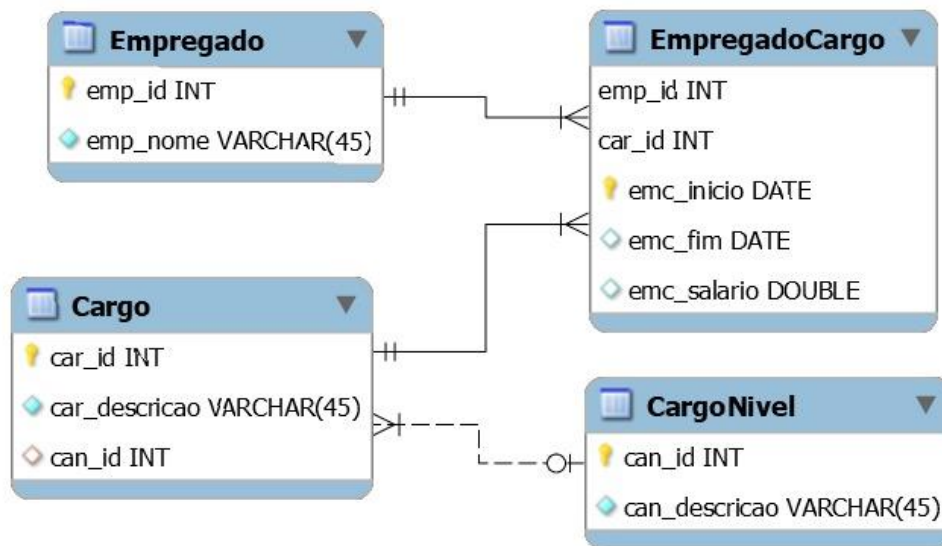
Empregado
emp_id INT
emp_nome VARCHAR(45)

EmpregadoCargo
emp_id INT
car_id INT
emc_inicio DATE
emc_fim DATE
emc_salario DOUBLE

Cargo
car_id INT
car_descricao VARCHAR(45)
can_id INT

CargoNivel
can_id INT
can_descricao VARCHAR(45)